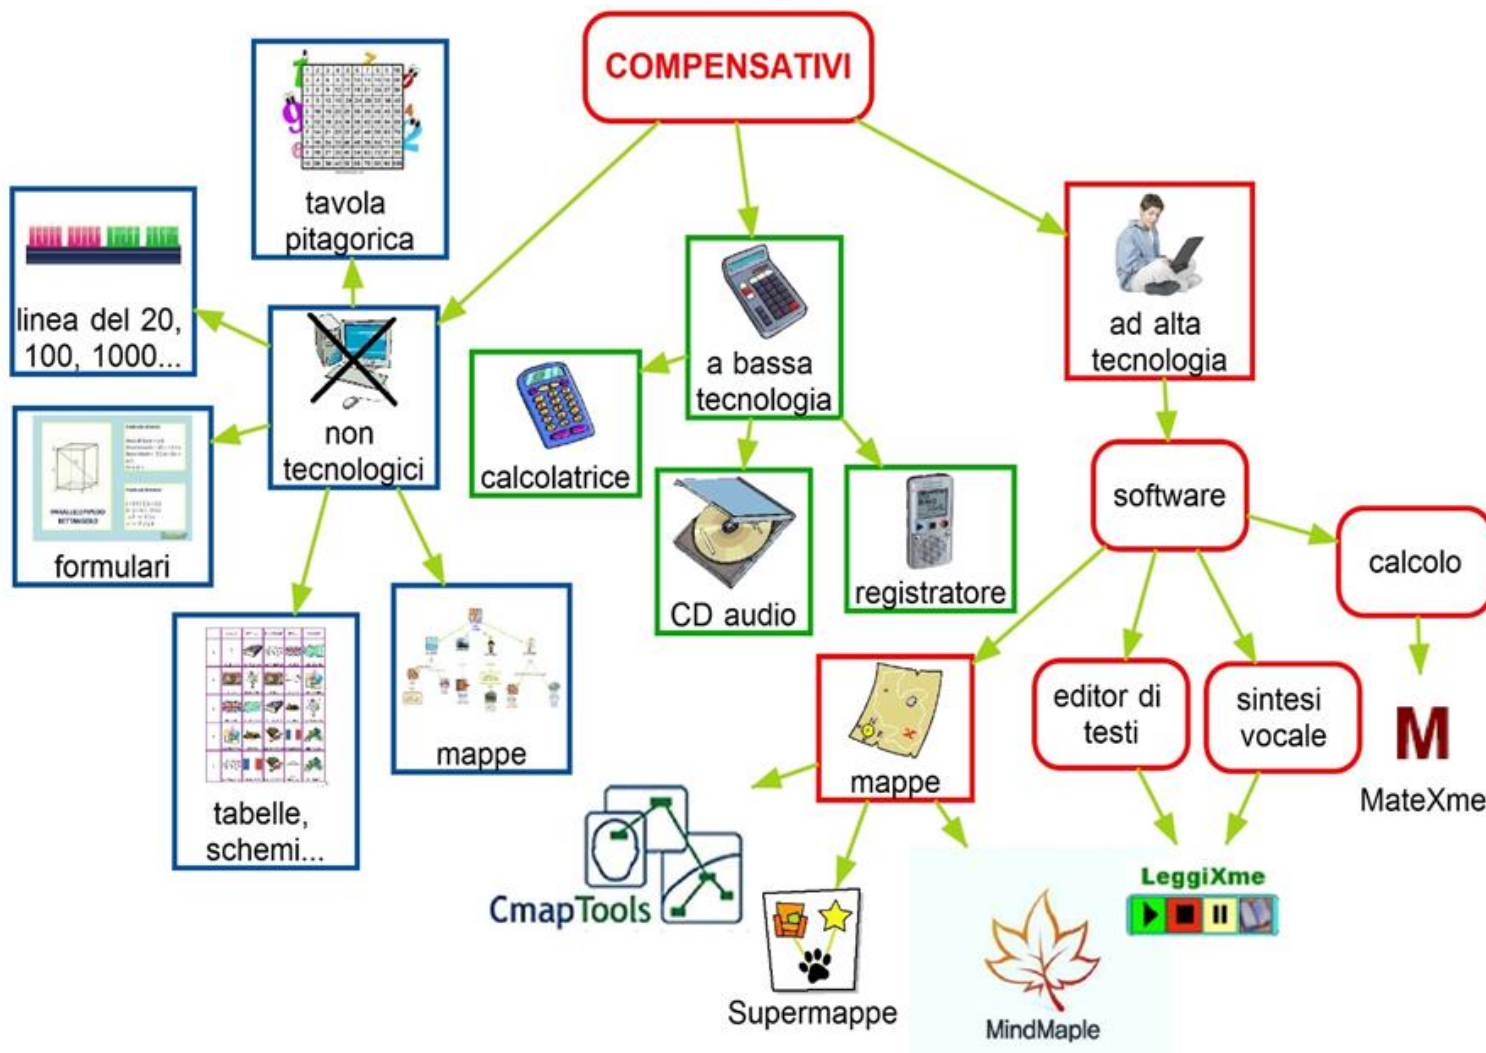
COMPENSATIVI

tavola pitagorica

linea del 20, 100, 1000...

non tecnologici

formulari

tabelle, schemi...

mappe

a bassa tecnologia

calcolatrice

CD audio

registratore

ad alta tecnologia

software

calcolo

M

MateXme

mappe

editor di testi

sintesi vocale

CmapTools

Supermappe

MindMaple

LeggiXme